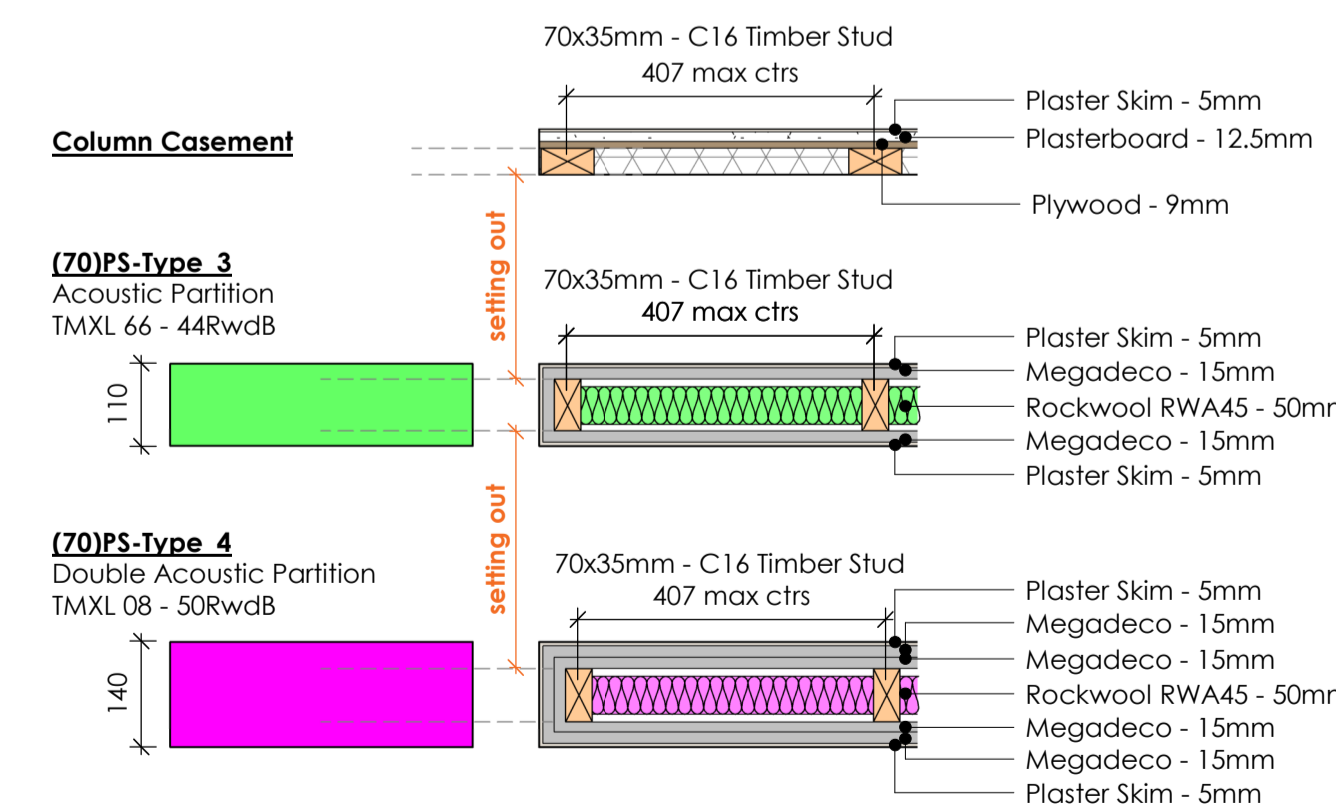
Column Casement

70x35mm - C16 Timber Stud
407 max ctrs

Plaster Skim - 5mm
Plasterboard - 12.5mm
Plywood - 9mm

setting out

(70)PS-Type_3
Acoustic Partition
TMXL 66 - 44RwdB

110

70x35mm - C16 Timber Stud
407 max ctrs

Plaster Skim - 5mm
Megadeco - 15mm
Rockwool RWA45 - 50mm
Megadeco - 15mm
Plaster Skim - 5mm

setting out

(70)PS-Type_4
Double Acoustic Partition
TMXL 08 - 50RwdB

140

70x35mm - C16 Timber Stud
407 max ctrs

Plaster Skim - 5mm
Megadeco - 15mm
Megadeco - 15mm
Rockwool RWA45 - 50mm
Megadeco - 15mm
Megadeco - 15mm
Plaster Skim - 5mm